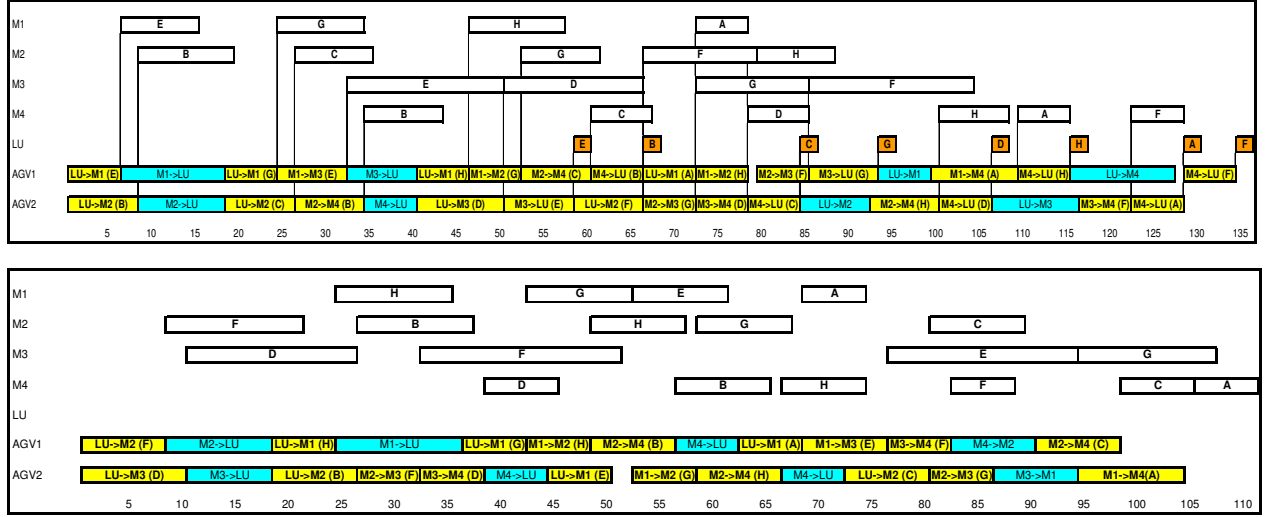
M1 E G H A
M2 B C G F H
M3 E D G F
M4 B C D H A F
LU E B C G D H A F
AGV1 LU->M1 (E) M1->LU LU->M1 (G) M1->M3 (E) M3->LU LU->M1 (H) M1->M2 (G) M2->M4 (C) M4->LU (B) LU->M1 (A) M1->M2 (H) M2->M3 (F) M3->LU (G) LU->M1 M1->M4 (A) M4->LU (H) LU->M4 M4->LU (F)
AGV2 LU->M2 (B) M2->LU LU->M2 (C) M2->M4 (B) M4->LU LU->M3 (D) M3->LU (E) LU->M2 (F) M2->M3 (G) M3->M4 (D) M4->LU (C) LU->M2 M2->M4 (H) M4->LU (D) LU->M3 M3->M4 (F) M4->LU (A)
5 10 15 20 25 30 35 40 45 50 55 60 65 70 75 80 85 90 95 100 105 110 115 120 125 130 135

M1 H G E A
M2 F B H G C
M3 D F E G
M4 D B H F C A
LU
AGV1 LU->M2 (F) M2->LU LU->M1 (H) M1->LU LU->M1 (G) M1->M2 (H) M2->M4 (B) M4->LU LU->M1 (A) M1->M3 (E) M3->M4 (F) M4->M2 M2->M4 (C)
AGV2 LU->M3 (D) M3->LU LU->M2 (B) M2->M3 (F) M3->M4 (D) M4->LU LU->M1 (E) M1->M2 (G) M2->M4 (H) M4->LU LU->M2 (C) M2->M3 (G) M3->M1 M1->M4(A)
5 10 15 20 25 30 35 40 45 50 55 60 65 70 75 80 85 90 95 100 105 110